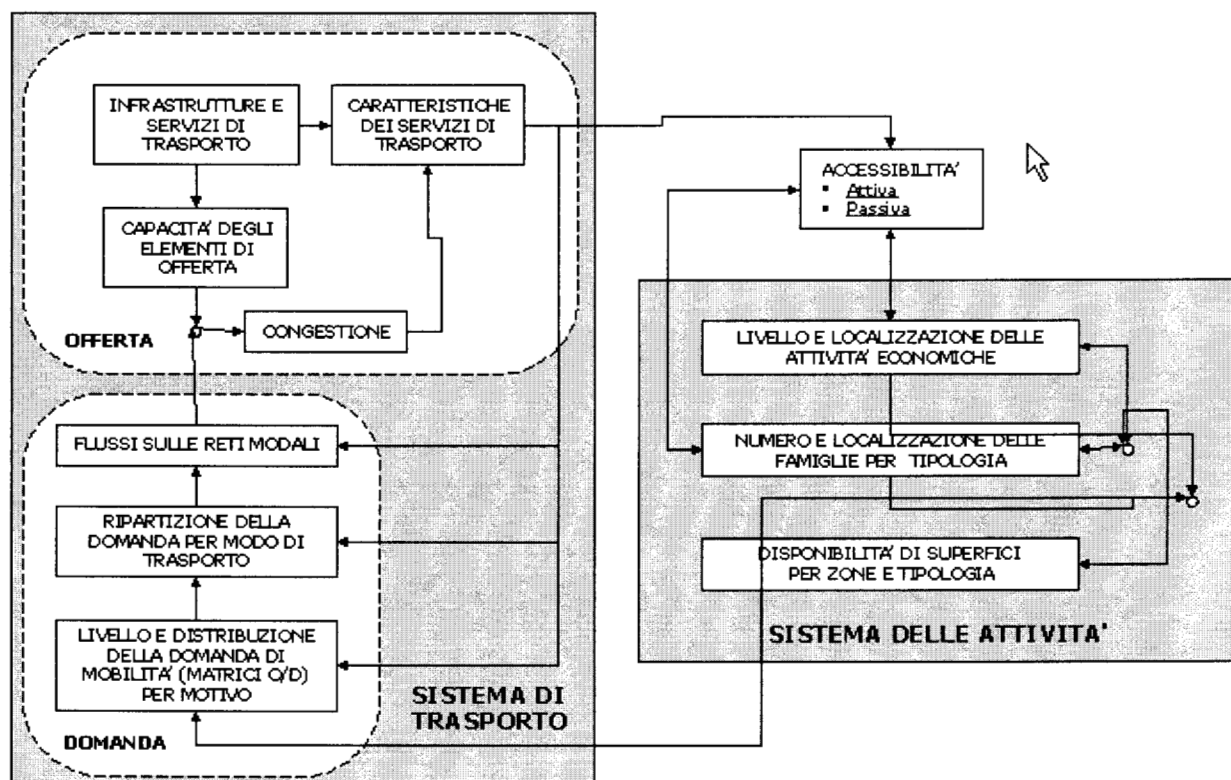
INFRASTRUTTURE E SERVIZI DI TRASPORTO

CARATTERISTICHE DEI SERVIZI DI TRASPORTO

CAPACITA' DEGLI ELEMENTI DI OFFERTA

CONGESTIONE

OFFERTA

FLUSSI SULLE RETI MODALI

RIPARTIZIONE DELLA DOMANDA PER MODO DI TRASPORTO

LIVELLO E DISTRIBUZIONE DELLA DOMANDA DI MOBILITA' (MATRICI O/D) PER MOTIVO

DOMANDA

SISTEMA DI TRASPORTO

ACCESSIBILITA'
▪ Attiva
▪ Passiva

LIVELLO E LOCALIZZAZIONE DELLE ATTIVITA' ECONOMICHE

NUMERO E LOCALIZZAZIONE DELLE FAMIGLIE PER TIPOLOGIA

DISPONIBILITA' DI SUPERFICI PER ZONE E TIPOLOGIA

SISTEMA DELLE ATTIVITA'